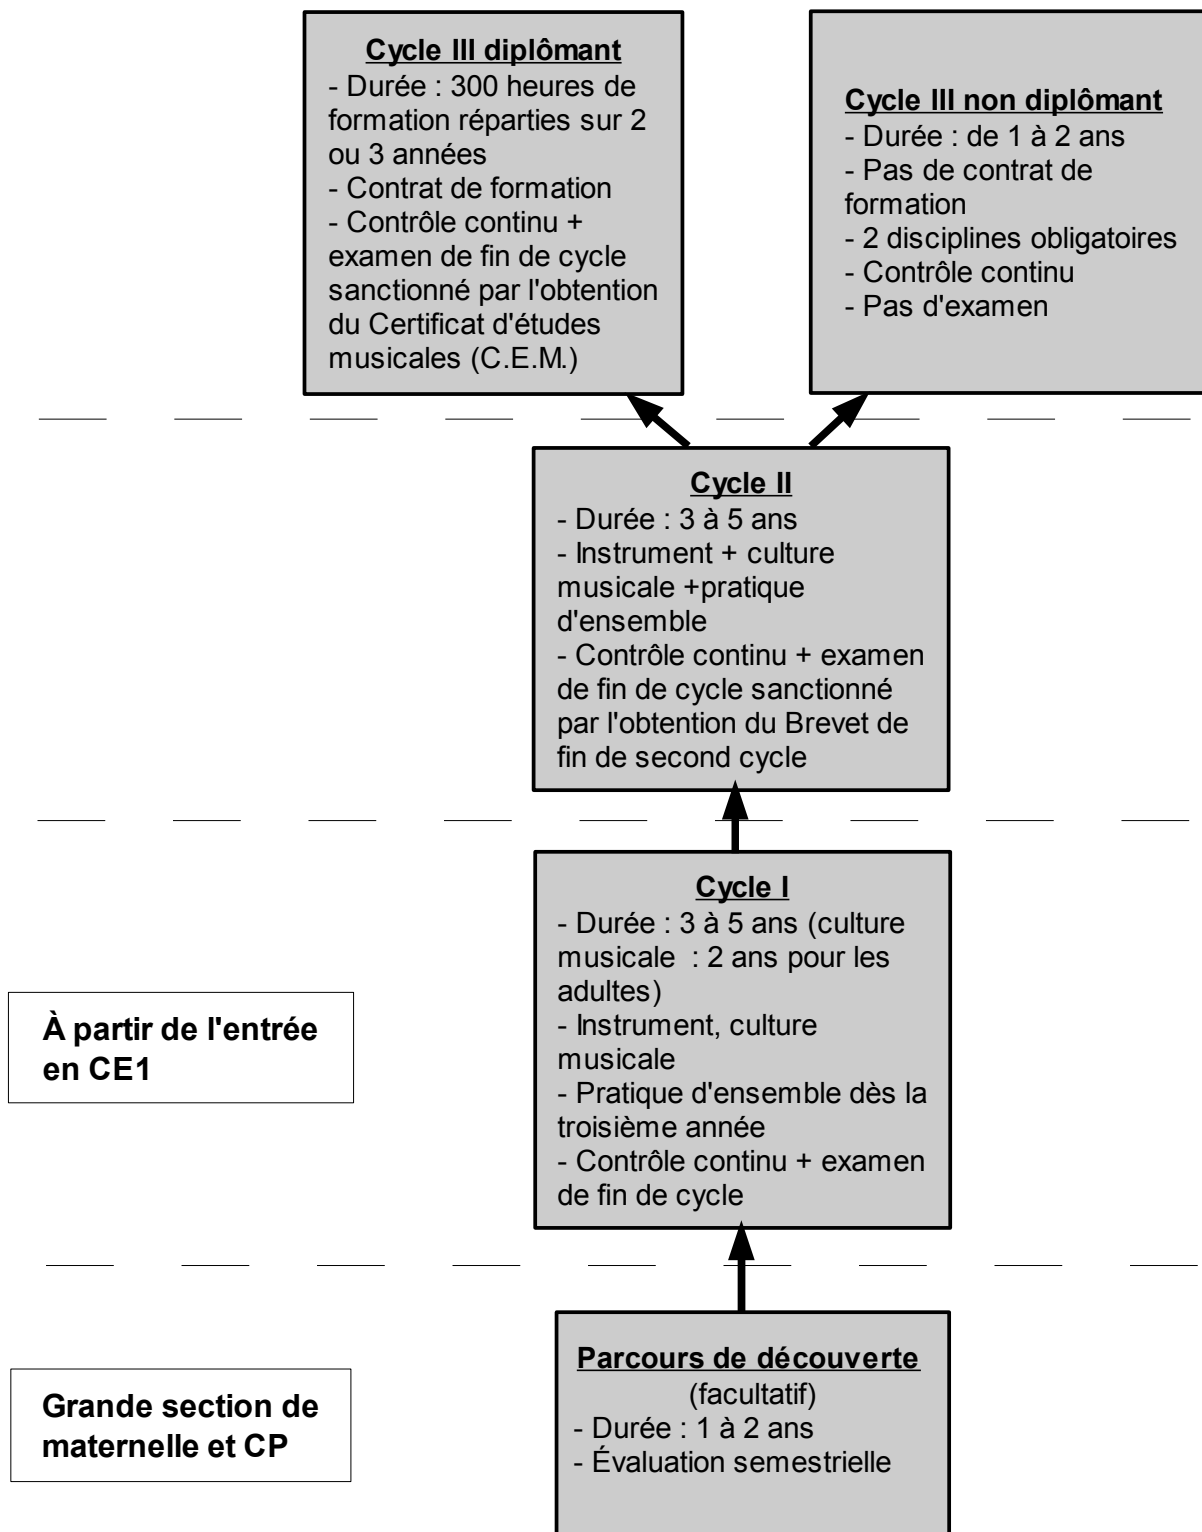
**Cycle III diplômant**
- Durée : 300 heures de formation réparties sur 2 ou 3 années
- Contrat de formation
- Contrôle continu + examen de fin de cycle sanctionné par l'obtention du Certificat d'études musicales (C.E.M.)

**Cycle III non diplômant**
- Durée : de 1 à 2 ans
- Pas de contrat de formation
- 2 disciplines obligatoires
- Contrôle continu
- Pas d'examen

**Cycle II**
- Durée : 3 à 5 ans
- Instrument + culture musicale +pratique d'ensemble
- Contrôle continu + examen de fin de cycle sanctionné par l'obtention du Brevet de fin de second cycle

**À partir de l'entrée en CE1**

**Cycle I**
- Durée : 3 à 5 ans (culture musicale : 2 ans pour les adultes)
- Instrument, culture musicale
- Pratique d'ensemble dès la troisième année
- Contrôle continu + examen de fin de cycle

**Grande section de maternelle et CP**

**Parcours de découverte**
(facultatif)
- Durée : 1 à 2 ans
- Évaluation semestrielle